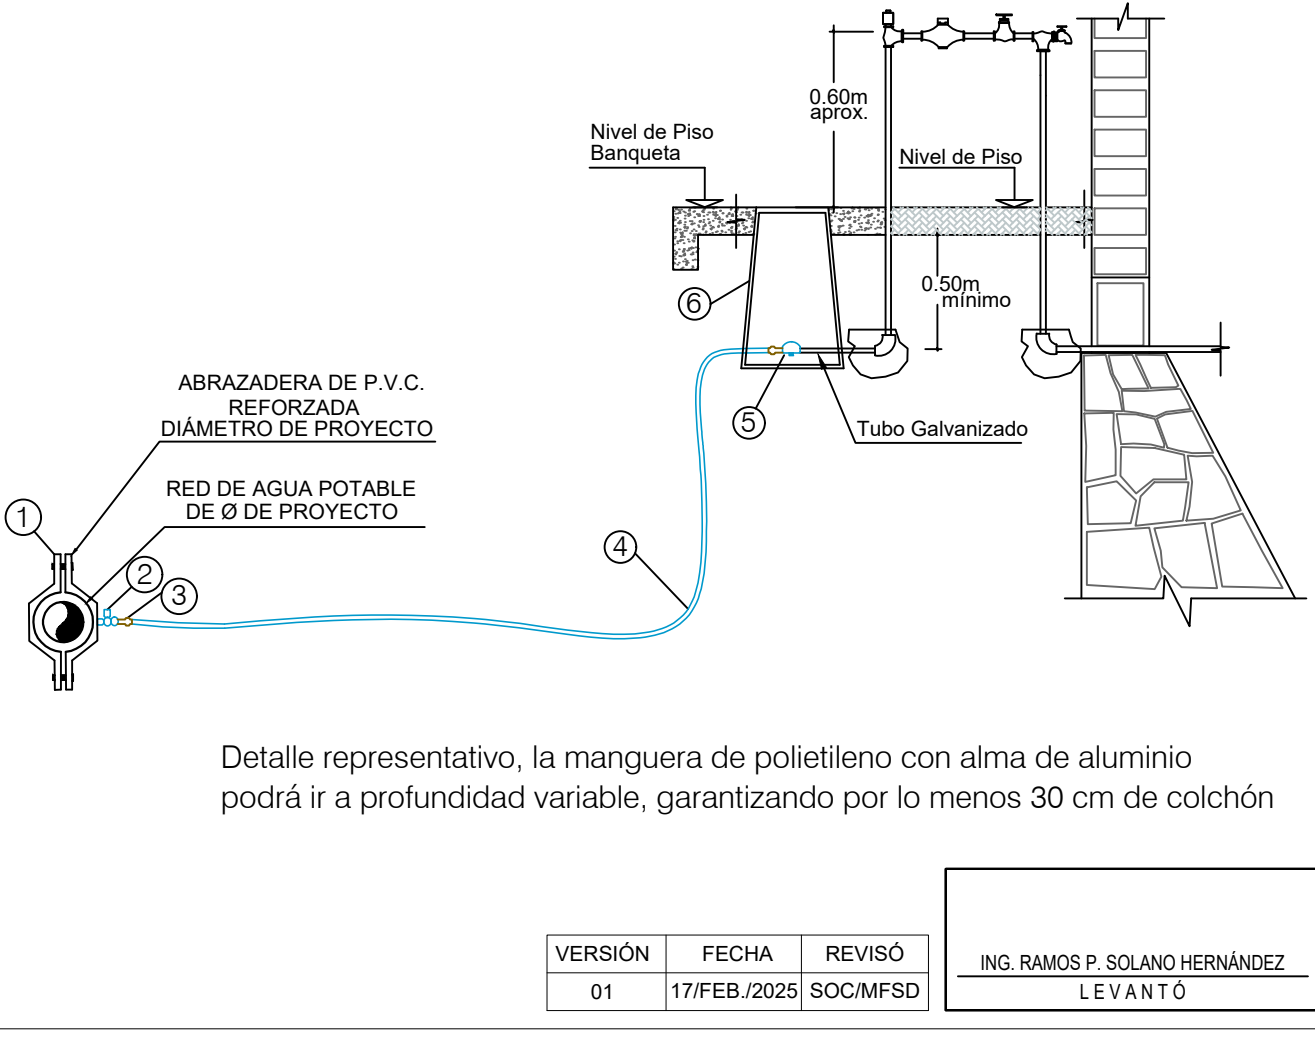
0.60m
aprox.

Nivel de Piso
Banqueta

Nivel de Piso

0.50m
mínimo

6

5

Tubo Galvanizado

ABRAZADERA DE P.V.C.
REFORZADA
DIÁMETRO DE PROYECTO

RED DE AGUA POTABLE
DE Ø DE PROYECTO

1
2
3
4

Detalle representativo, la manguera de polietileno con alma de aluminio podrá ir a profundidad variable, garantizando por lo menos 30 cm de colchón

| VERSIÓN | FECHA | REVISÓ |
|---|---|---|
| 01 | 17/FEB./2025 | SOC/MFSD |

ING. RAMOS P. SOLANO HERNÁNDEZ
LEVANTÓ